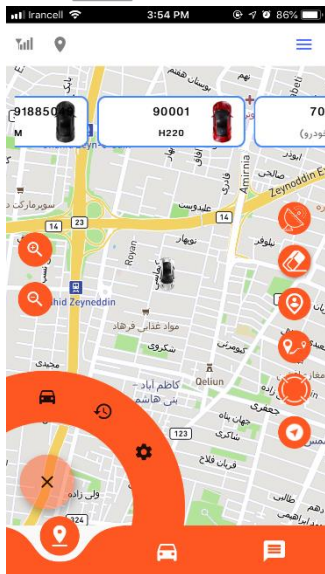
Irancell 3:54 PM 86%

918850
M

90001
H220

70
(خودرو

پارک
بوستان هفتم
Zeynoddin E
Amiria
سوپرمارکت
علیدوست
14
23
14
نوبهار
Royan
نلوفر
hid Zeyneddin
مواد غذایی فرهاد
شکوری
کوثر
Qeiluh
کاظم آباد
بنی هاشم
123
جعفری
شاکری
نبوت
قربان فلاح
ولی زاده